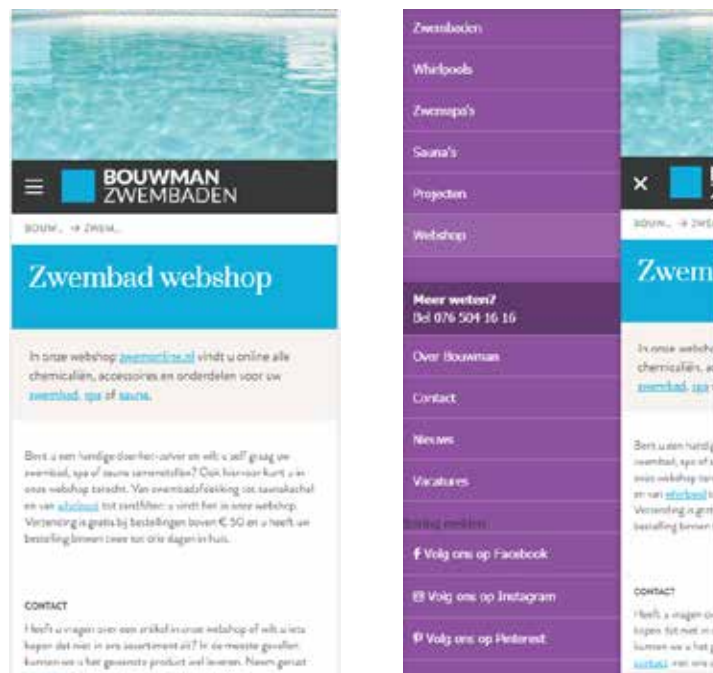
BOUWMAN ZWEMBADEN

BOUW... → ZWEM...

Zwembad webshop

In onze webshop zwemonline.nl vindt u online alle chemicaliën, accessoires en onderdelen voor uw zwembad, spa of sauna.

Bent u een handige doe-het-zelver en wilt u zelf graag uw zwembad, spa of sauna samenstellen? Ook hiervoor kunt u in onze webshop terecht. Van zwembadafdekking tot saunakachel en van whirlpool tot zandfilter: u vindt het in onze webshop. Verzending is gratis bij bestellingen boven € 50 en u heeft uw bestelling binnen twee tot drie dagen in huis.

CONTACT

Heeft u vragen over een artikel in onze webshop of wilt u iets kopen dat niet in ons assortiment zit? In de meeste gevallen kunnen we u het gewenste product wel leveren. Neem gerust

Zwembaden
Whirlpools
Zwemspa's
Sauna's
Projecten
Webshop

Meer weten?
Bel 076 504 16 16

Over Bouwman
Contact
Nieuws
Vacatures

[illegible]

Volg ons op Facebook
Volg ons op Instagram
Volg ons op Pinterest

Zwem

BOUW... → ZWEM...

In onze websho chemicaliën, a zwembad, spa

Bent u een handig zwembad, spa of onze webshop ter en van whirlpool Verzending is gra bestelling binnen

CONTACT

Heeft u vragen ov kopen dat niet in kunnen we u het g contact met ons o